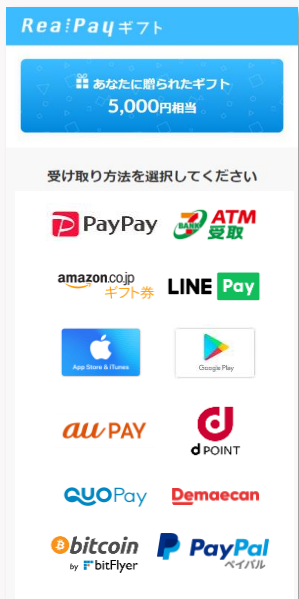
Real Payギフト

あなたに贈られたギフト
5,000円相当

受け取り方法を選択してください

PayPay

BANK ATM 受取

amazon.co.jp ギフト券

LINE Pay

App Store & iTunes

Google Play

au PAY

d POINT

QUOPay

Demaecan

bitcoin by bitFlyer

PayPal ペイパル